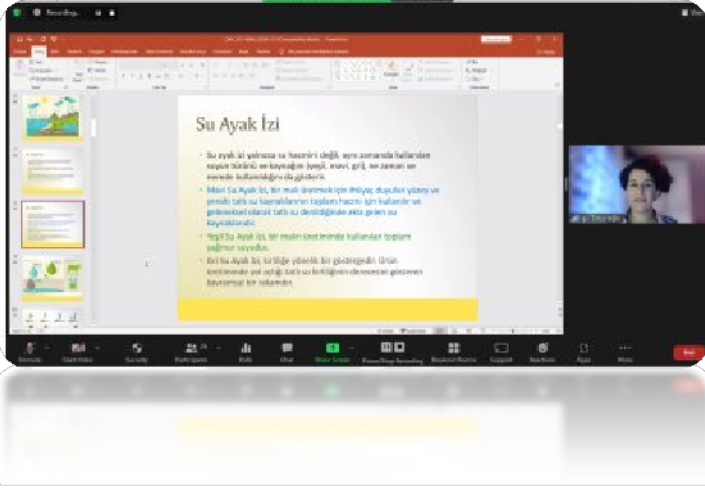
Recording...

Su Ayak İzi

Su ayak izi yalnızca su hacmini değil, aynı zamanda kullanılan kaynak türünü ve kaynağını (yeşil, mavi, gri), ne zaman ve nerede kullanıldığını da gösterir.

Mavi Su Ayak İzi, bir mal üretmek için ihtiyaç duyulan yüzey ve yeraltı tatlı su kaynaklarının toplam hacmi için kullanılır ve geleneksel olarak tatlı su desteğinden akış gelen su kaynaklarıdır.

Yeşil Su Ayak İzi, bir malın üretiminde kullanılan toplam yağmur suyudur.

Gri Su Ayak İzi, kirliliğe yönelik bir göstergedir. Ürün üretiminde yol açtığı tatlı su kirliliğinin derecesini gösteren kavramsal bir rakamdır.

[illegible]

Unmute Start Video Security Participants Polls Chat Share Screen PowerShop Recording Breakout Rooms Support Reactions Apps More End